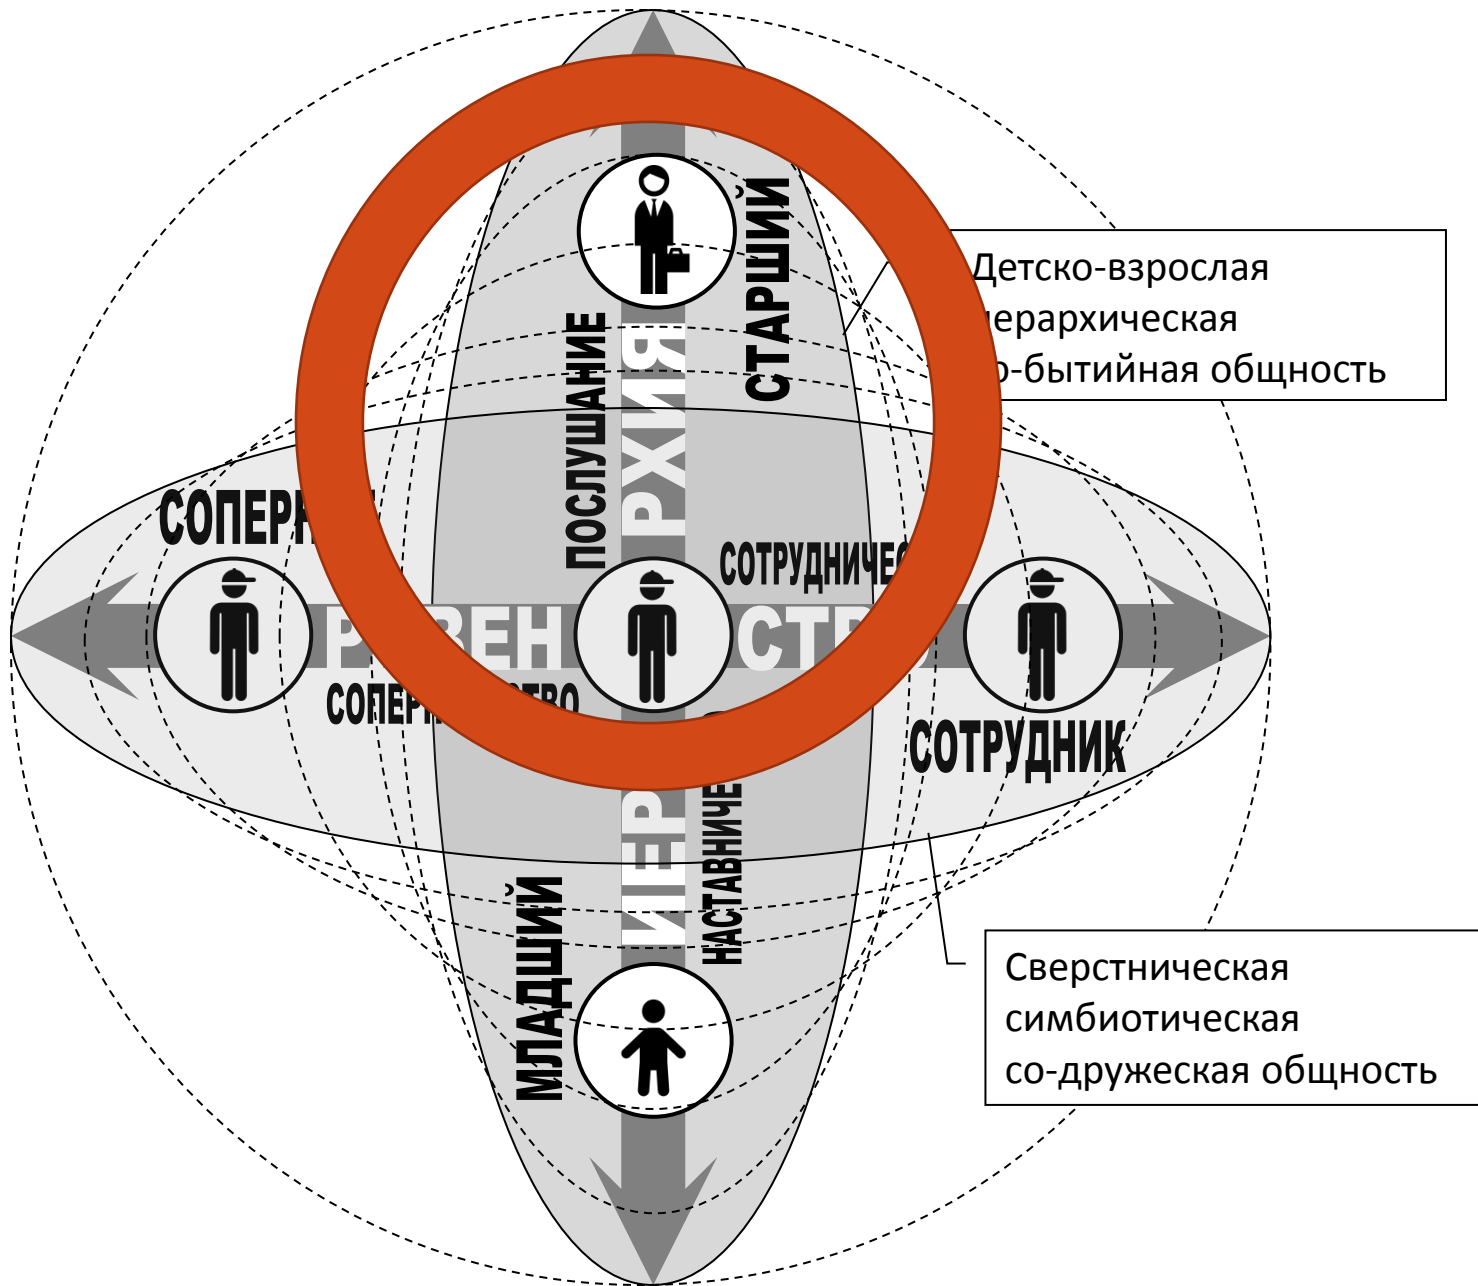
СТАРШИЙ

Детско-взрослая
иерархическая
со-бытийная общность

ПОСЛУШАНИЕ

РХИЯ

СОПЕРН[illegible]

СОТРУДНИЧЕ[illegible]

Р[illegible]ВЕН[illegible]СТ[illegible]

СОПЕР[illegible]ТВО

СОТРУДНИК

ИЕР

НАСТАВНИЧЕ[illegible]

МЛАДШИЙ

Сверстническая
симбиотическая
со-дружеская общность